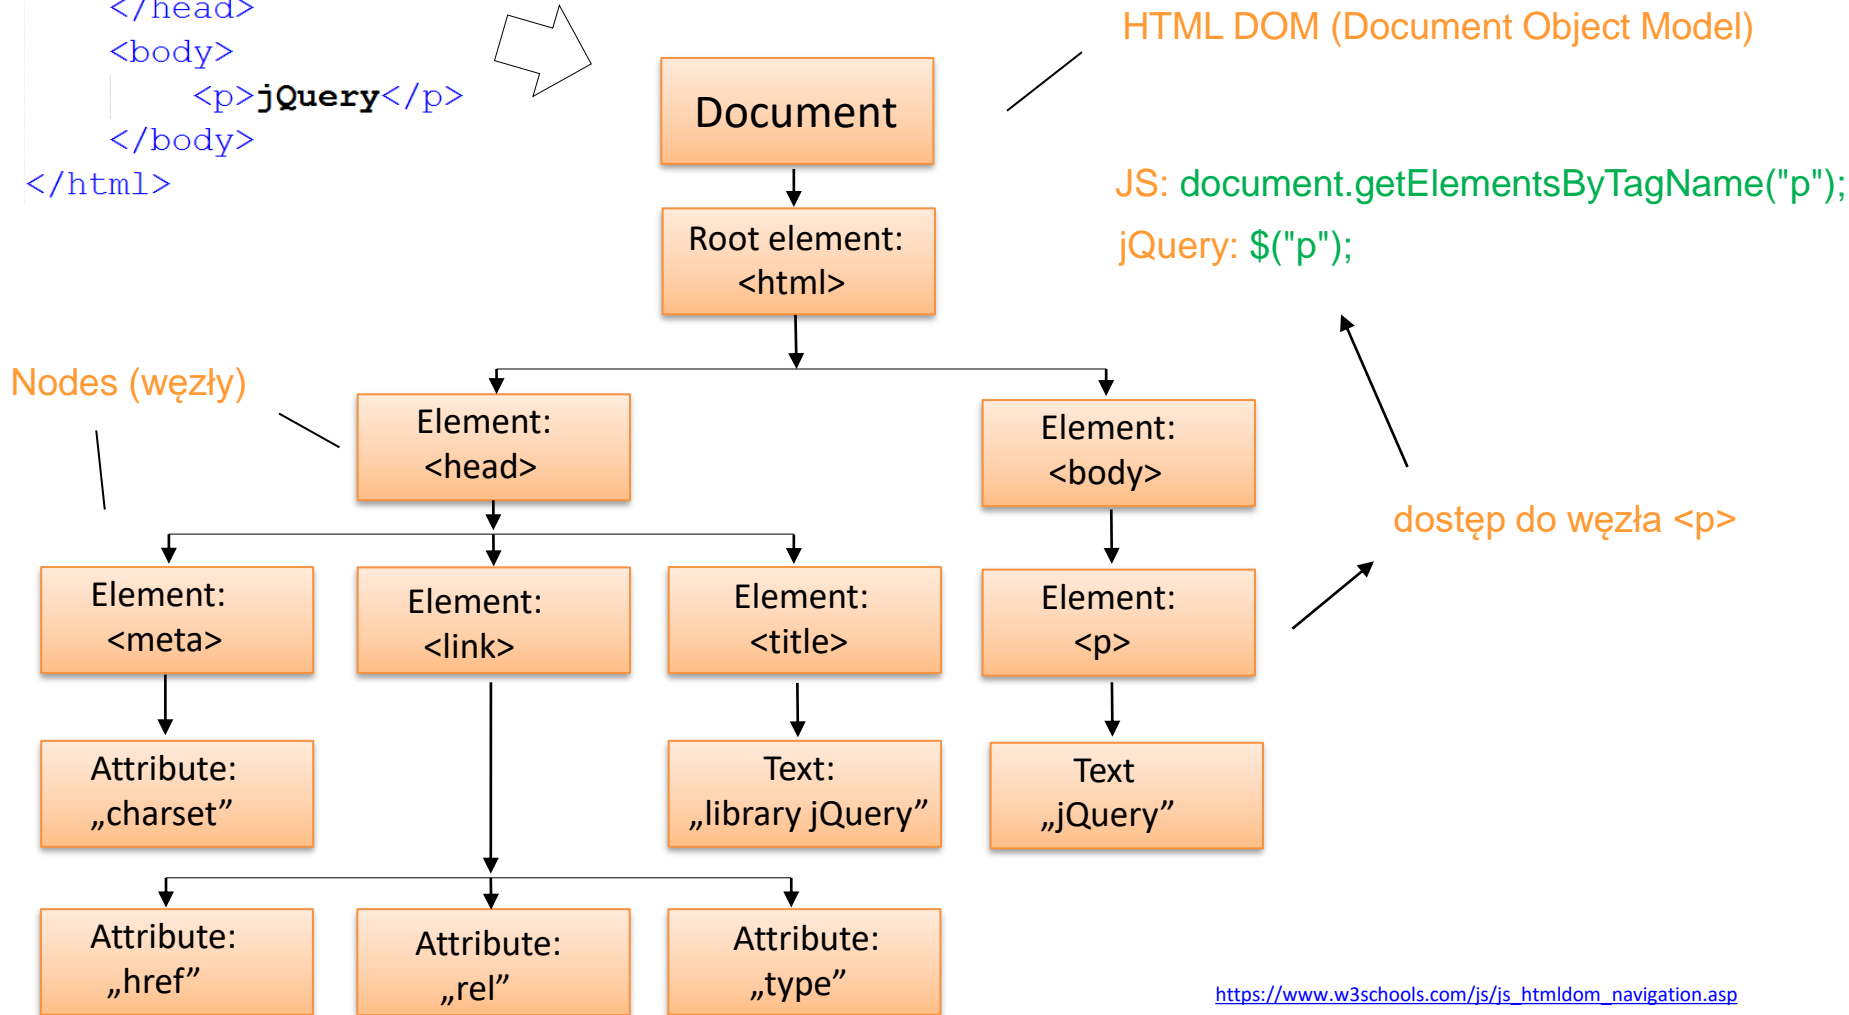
</head>
<body>
<p>jQuery</p>
</body>
</html>

HTML DOM (Document Object Model)

Document

JS: document.getElementsByTagName("p");
jQuery: $("p");

Root element: <html>

Nodes (węzły)

Element: <head>

Element: <body>

dostęp do węzła <p>

Element: <meta>

Element: <link>

Element: <title>

Element: <p>

Attribute: „charset”

Text: „library jQuery”

Text „jQuery”

Attribute: „href”

Attribute: „rel”

Attribute: „type”

https://www.w3schools.com/js/js_htmldom_navigation.asp